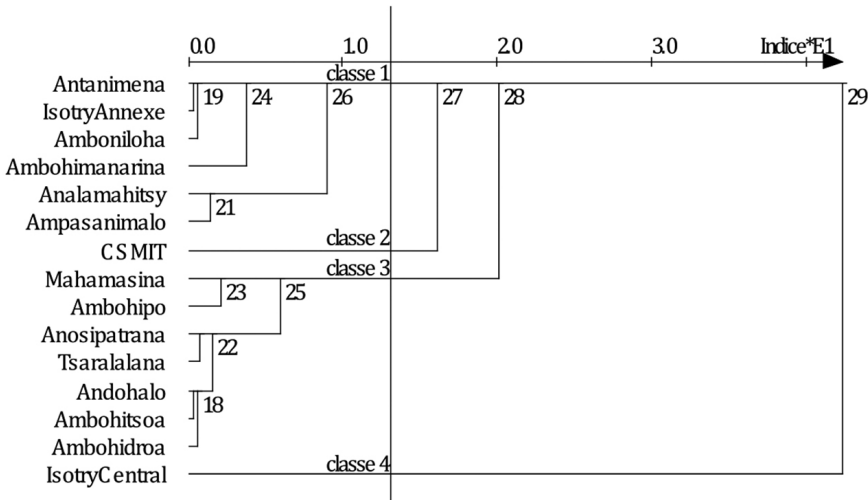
0.0 1.0 2.0 3.0 Indice*E1

classe 1
Antanimena
IsotryAnnexe
Amboniloha
Ambohimanarina
Analamahitsy
Ampasanimalo
CSMIT
classe 2
classe 3
Mahamasina
Ambohipo
Anosipatrana
Tsaralalana
Andohalo
Ambohitsoa
Ambohidroa
IsotryCentral
classe 4

19 24 26 27 28 29
21
23 25
22
18